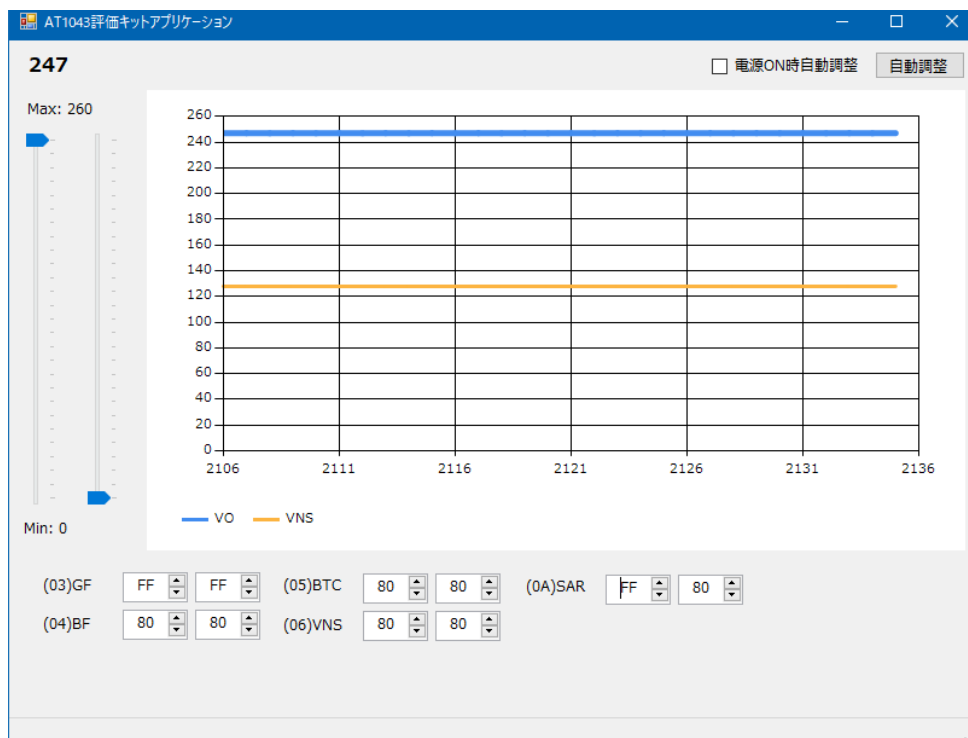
AT1043評価キットアプリケーション

247

電源ON時自動調整 自動調整

Max: 260

Min: 0

260
240
220
200
180
160
140
120
100
80
60
40
20
0

2106 2111 2116 2121 2126 2131 2136

VO VNS

(03)GF FF FF
(04)BF 80 80
(05)BTC 80 80
(06)VNS 80 80
(0A)SAR FF 80